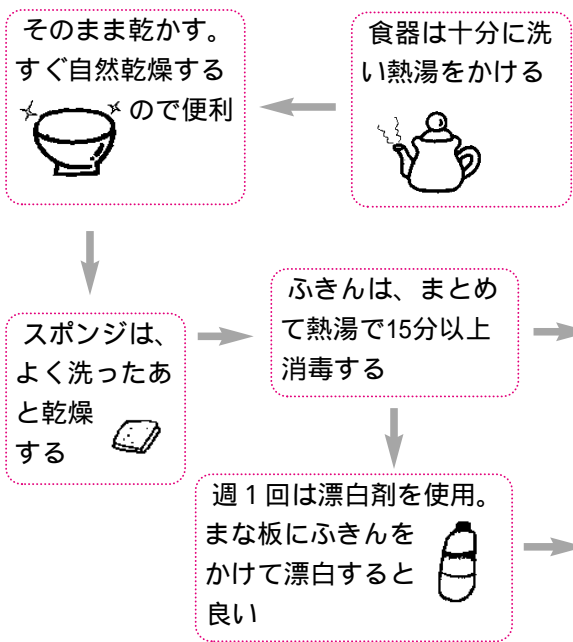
食器は十分に洗い熱湯をかける

そのまま乾かす。すぐ自然乾燥するので便利

スポンジは、よく洗ったあと乾燥する

ふきんは、まとめて熱湯で15分以上消毒する

週１回は漂白剤を使用。まな板にふきんをかけて漂白すると良い